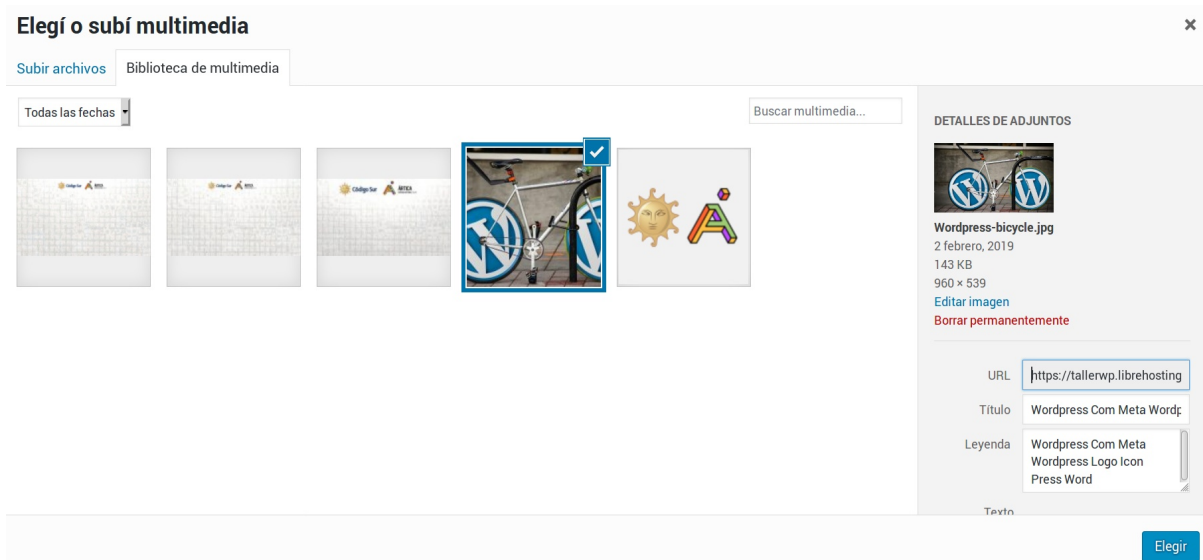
Elegí o subí multimedia

×

Subir archivos | Biblioteca de multimedia

Todas las fechas

Buscar multimedia...

DETALLES DE ADJUNTOS

Wordpress-bicycle.jpg
2 febrero, 2019
143 KB
960 × 539
Editar imagen
Borrar permanentemente

URL https://tallerwp.librehosting

Título Wordpress Com Meta Wordp

Leyenda Wordpress Com Meta Wordpress Logo Icon Press Word

Texto

Elegir